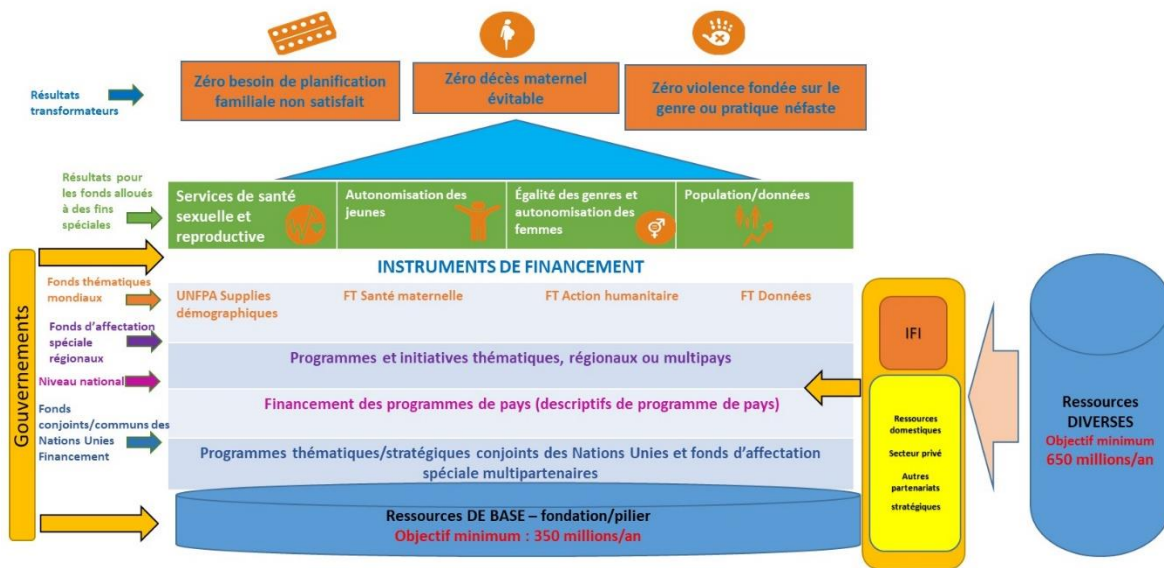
Résultats transformateurs

Zéro besoin de planification familiale non satisfait

Zéro décès maternel évitable

Zéro violence fondée sur le genre ou pratique néfaste

Résultats pour les fonds alloués à des fins spéciales

Services de santé sexuelle et reproductive

Autonomisation des jeunes

Égalité des genres et autonomisation des femmes

Population/données

Gouvernements

INSTRUMENTS DE FINANCEMENT

Fonds thématiques mondiaux

UNFPA Supplies démographiques

FT Santé maternelle

FT Action humanitaire

FT Données

Fonds d'affectation spéciale régionaux

Programmes et initiatives thématiques, régionaux ou multipays

Niveau national

Financement des programmes de pays (descriptifs de programme de pays)

Fonds conjoints/communs des Nations Unies Financement

Programmes thématiques/stratégiques conjoints des Nations Unies et fonds d'affectation spéciale multipartenaires

Ressources DE BASE – fondation/pilier
Objectif minimum : 350 millions/an

IFI

Ressources domestiques

Secteur privé

Autres partenariats stratégiques

Ressources DIVERSES
Objectif minimum
650 millions/an